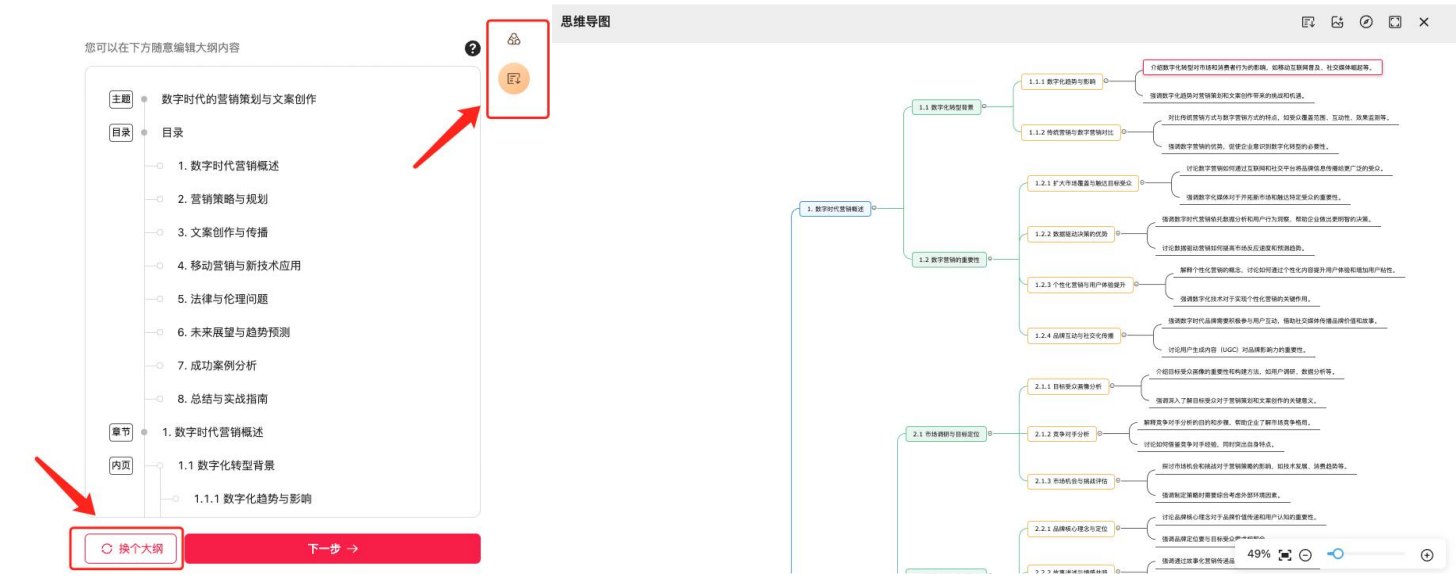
您可以在下方随意编辑大纲内容

主题 数字时代的营销策划与文案创作

目录 目录

1. 数字时代营销概述

2. 营销策略与规划

3. 文案创作与传播

4. 移动营销与新技术应用

5. 法律与伦理问题

6. 未来展望与趋势预测

7. 成功案例分析

8. 总结与实战指南

章节 1. 数字时代营销概述

内页 1.1 数字化转型背景

1.1.1 数字化趋势与影响

换个大纲

下一步 →

思维导图

1. 数字时代营销概述

1.1 数字化转型背景

1.1.1 数字化趋势与影响

介绍数字化转型对市场和消费者行为的影响，如移动互联网普及、社交媒体崛起等。

强调数字化趋势对营销策划和文案创作带来的挑战和机遇。

1.1.2 传统营销与数字营销对比

对比传统营销方式与数字营销方式的特点，如受众覆盖范围、互动性、效果监测等。

强调数字营销的优势，促使企业意识到数字化转型的必要性。

1.2 数字营销的重要性

1.2.1 扩大市场覆盖与触达目标受众

讨论数字营销如何通过互联网和社交平台将品牌信息传播给更广泛的受众。

强调数字化媒体对于开拓新市场和触达特定受众的重要性。

1.2.2 数据驱动决策的优势

强调数字时代营销依托数据分析和用户行为洞察，帮助企业做出更明智的决策。

讨论数据驱动营销如何提高市场反应速度和预测趋势。

1.2.3 个性化营销与用户体验提升

解释个性化营销的概念，讨论如何通过个性化内容提升用户体验和增加用户粘性。

强调数字化技术对于实现个性化营销的关键作用。

1.2.4 品牌互动与社交化传播

强调数字时代品牌需要积极参与用户互动，借助社交媒体传播品牌价值和故事。

讨论用户生成内容（UGC）对品牌影响力的重要性。

2.1 市场调研与目标定位

2.1.1 目标受众洞察分析

介绍目标受众画像的重要性和构建方法，如用户调研、数据分析等。

强调深入了解目标受众对于营销策划和文案创作的关键意义。

2.1.2 竞争对手分析

解释竞争对手分析的目的和步骤，帮助企业了解市场竞争格局。

讨论如何借鉴竞争对手经验，同时突出自身特点。

2.1.3 市场机会与挑战评估

探讨市场机会和挑战对于营销策略的影响，如技术发展、消费趋势等。

强调制定策略时需要综合考虑外部环境因素。

2.2.1 品牌核心理念与定位

讨论品牌核心理念对于品牌价值传递和用户认知的重要性。

强调品牌定位要与目标受众需求相契合。

2.2.2 故事叙述与情感共鸣

强调通过故事化营销传递品

49%